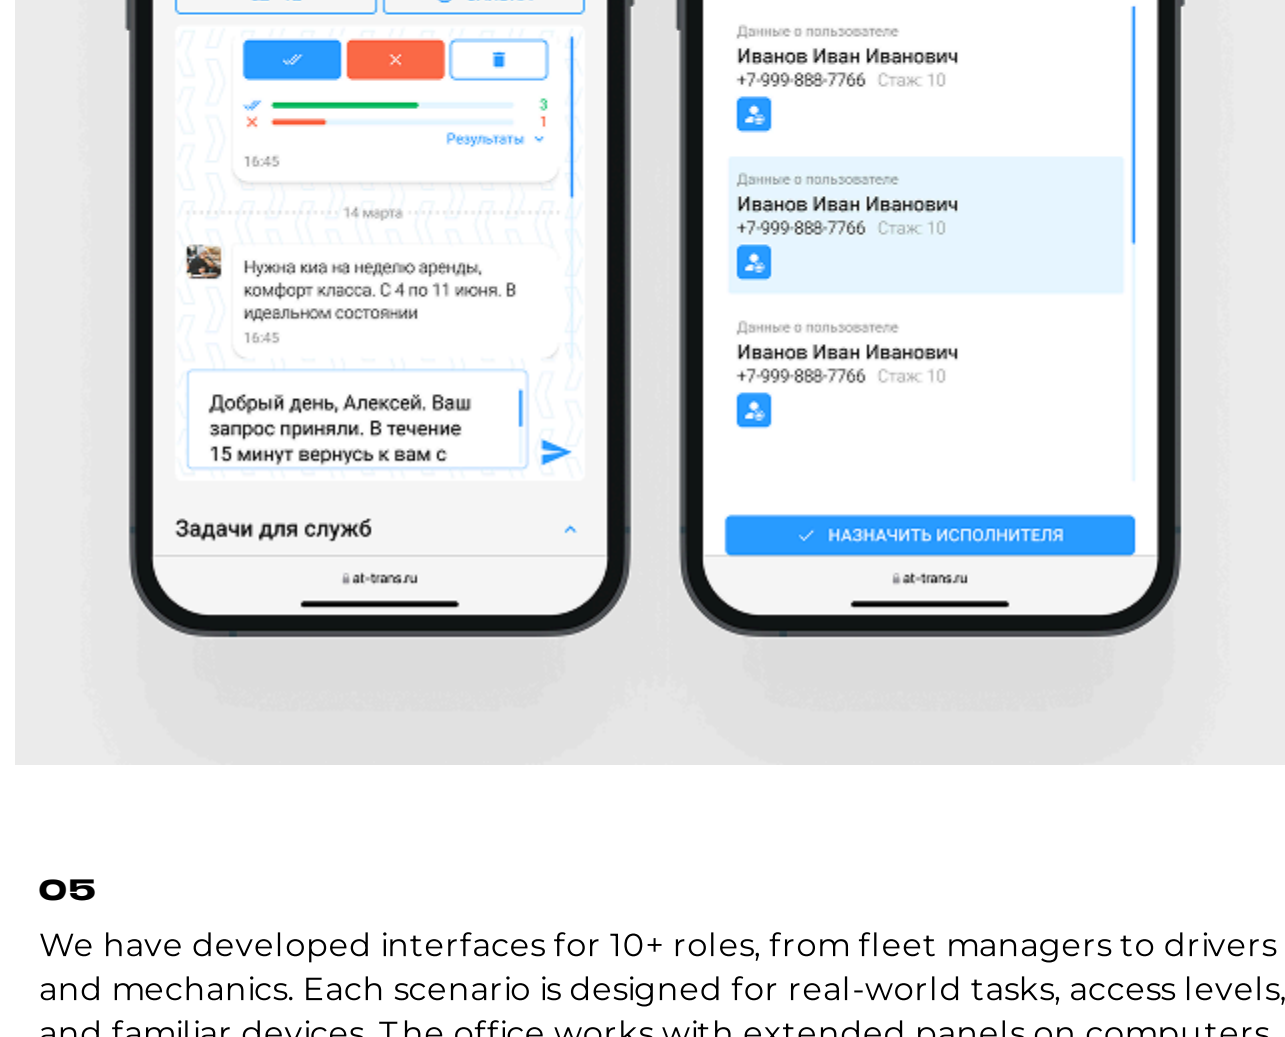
3
1
Результаты
16:45

14 марта

Нужна киа на неделю аренды, комфорт класса. С 4 по 11 июня. В идеальном состоянии
16:45

Добрый день, Алексей. Ваш запрос приняли. В течение 15 минут вернусь к вам с

Задачи для служб

at-trans.ru

Данные о пользователе
Иванов Иван Иванович
+7-999-888-7766 Стаж: 10

Данные о пользователе
Иванов Иван Иванович
+7-999-888-7766 Стаж: 10

Данные о пользователе
Иванов Иван Иванович
+7-999-888-7766 Стаж: 10

НАЗНАЧИТЬ ИСПОЛНИТЕЛЯ

at-trans.ru

05

We have developed interfaces for 10+ roles, from fleet managers to drivers and mechanics. Each scenario is designed for real-world tasks, access levels, and familiar devices. The office works with extended panels on computers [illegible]